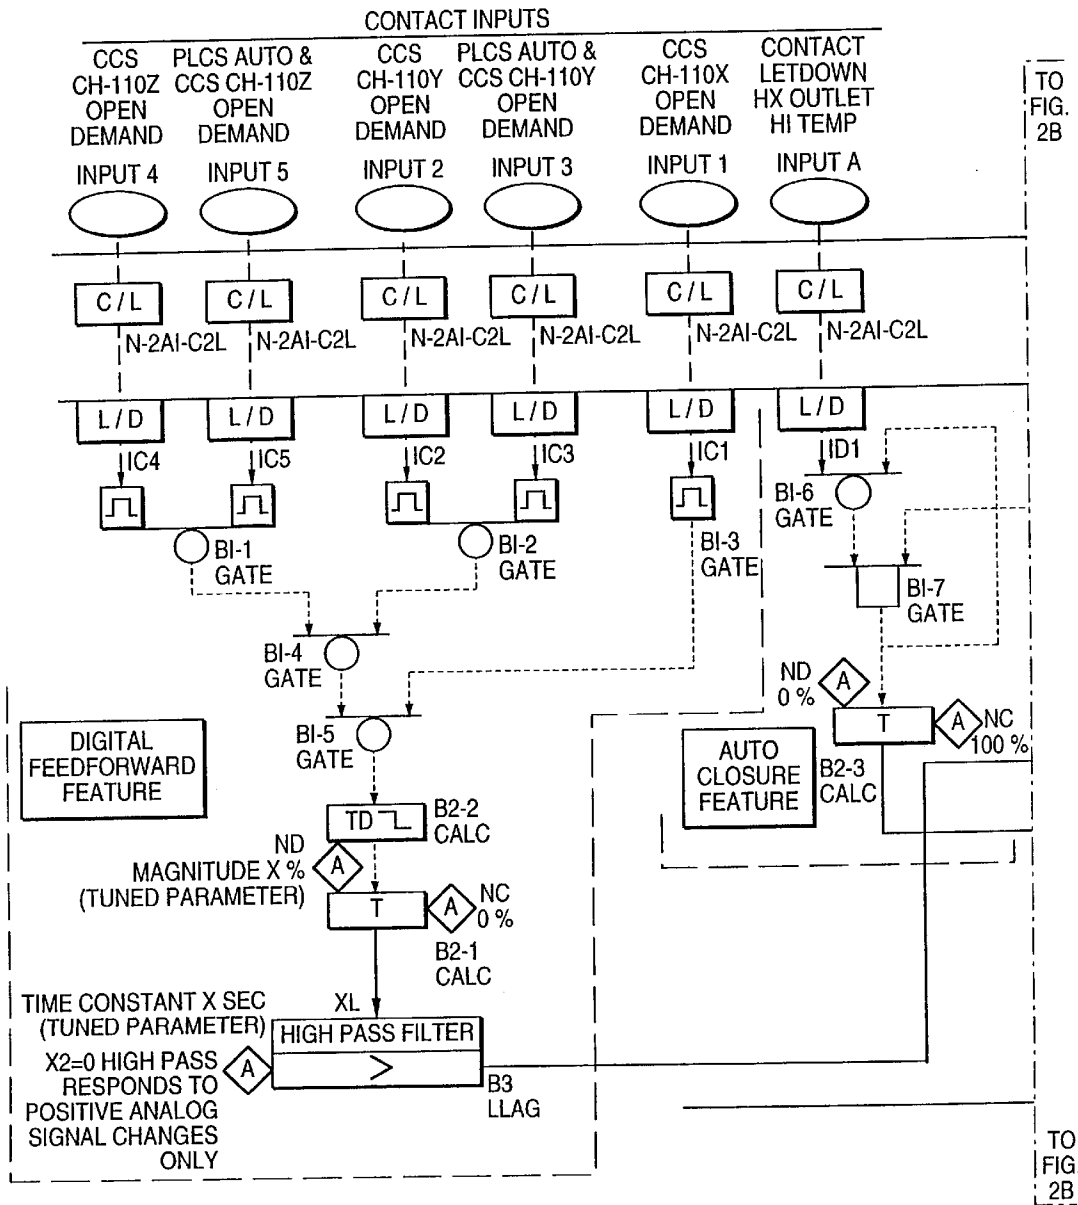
CONTACT INPUTS

CCS CH-110Z OPEN DEMAND
INPUT 4

PLCS AUTO & CCS CH-110Z OPEN DEMAND
INPUT 5

CCS CH-110Y OPEN DEMAND
INPUT 2

PLCS AUTO & CCS CH-110Y OPEN DEMAND
INPUT 3

CCS CH-110X OPEN DEMAND
INPUT 1

CONTACT LETDOWN HX OUTLET HI TEMP
INPUT A

TO FIG. 2B

C / L
N-2AI-C2L
C / L
N-2AI-C2L
C / L
N-2AI-C2L
C / L
N-2AI-C2L
C / L
N-2AI-C2L
C / L
N-2AI-C2L

L / D
IC4
L / D
IC5
L / D
IC2
L / D
IC3
L / D
IC1
L / D
ID1

BI-6 GATE
BI-1 GATE
BI-2 GATE
BI-3 GATE
BI-7 GATE
BI-4 GATE
BI-5 GATE

ND 0 %
A
T
A
NC 100 %
B2-3 CALC

DIGITAL FEEDFORWARD FEATURE

AUTO CLOSURE FEATURE

TD
B2-2 CALC

ND
MAGNITUDE X %
(TUNED PARAMETER)
A
T
A
NC 0 %
B2-1 CALC

XL
TIME CONSTANT X SEC
(TUNED PARAMETER)
HIGH PASS FILTER
X2=0 HIGH PASS RESPONDS TO POSITIVE ANALOG SIGNAL CHANGES ONLY
A
>
B3 LLAG

TO FIG 2B